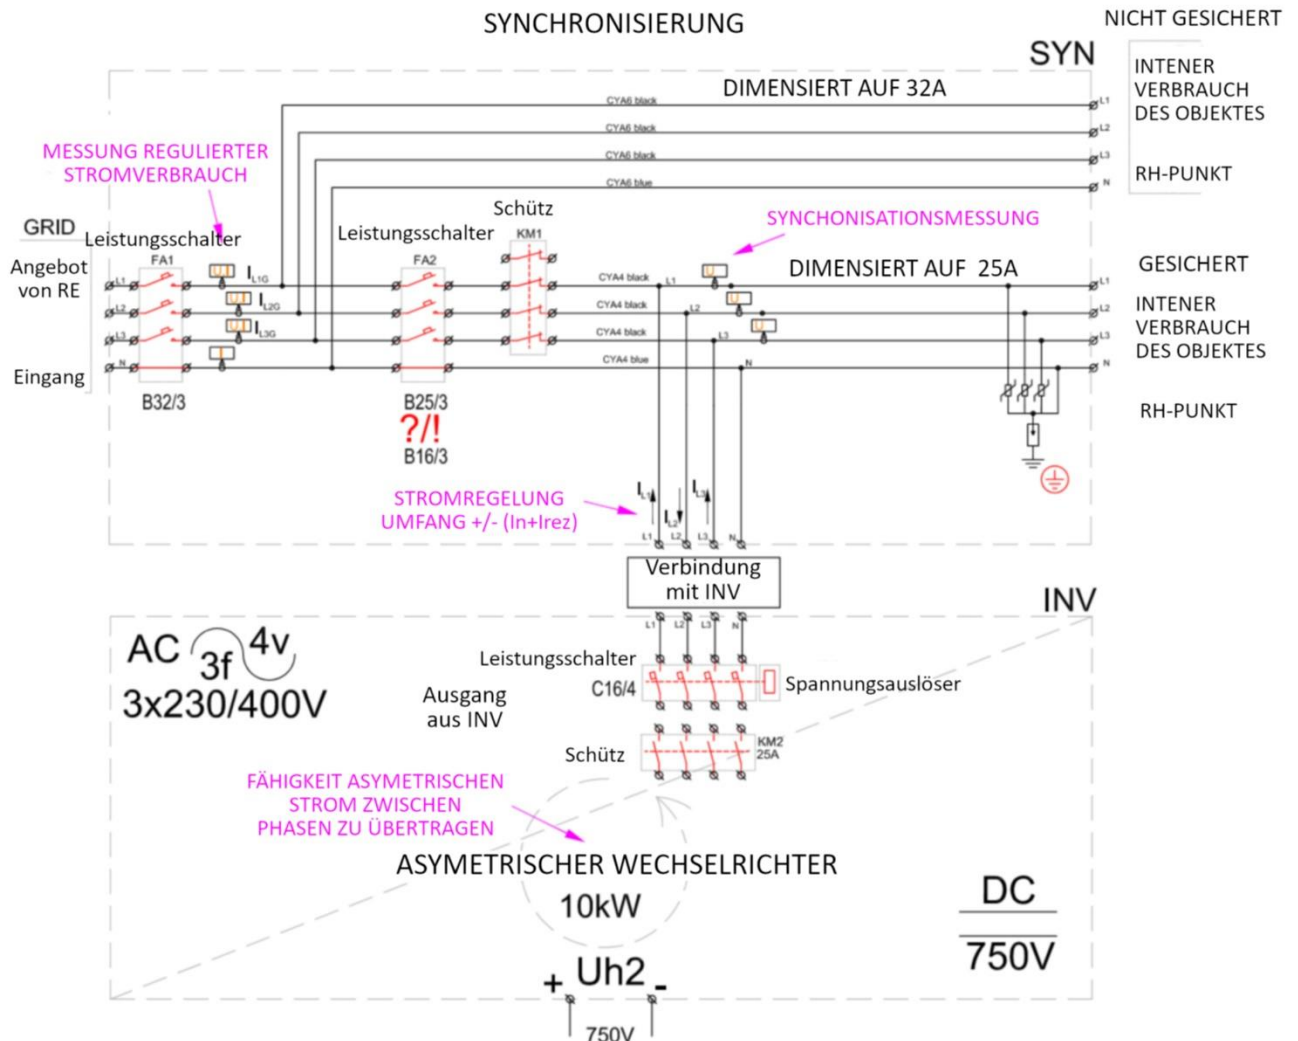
SYNCHRONISIERUNG

NICHT GESICHERT

SYN

INTENER VERBRAUCH DES OBJEKTES

RH-PUNKT

DIMENSIERT AUF 32A

CYA6 black
CYA6 black
CYA6 black
CYA6 blue

L1
L2
L3
N

MESSUNG REGULIERTER STROMVERBRAUCH

GRID

Angebot von RE

Eingang

Leistungsschalter

FA1

B32/3

$I_{L1G}$
$I_{L2G}$
$I_{L3G}$

Leistungsschalter

FA2

B25/3
?/!
B16/3

Schütz

KM1

SYNCHONISATIONSMESSUNG

DIMENSIERT AUF 25A

CYA4 black
CYA4 black
CYA4 black
CYA4 blue

GESICHERT

INTENER VERBRAUCH DES OBJEKTES

RH-PUNKT

STROMREGELUNG UMFANG +/- (In+Irez)

$I_{L1}$ $I_{L2}$ $I_{L3}$

L1 L2 L3 N

Verbindung mit INV

INV

L1 L2 L3 N

AC 3f 4v
3x230/400V

Leistungsschalter
C16/4
Spannungsauslöser

Ausgang aus INV

Schütz
KM2
25A

FÄHIGKEIT ASYMETRISCHEN STROM ZWISCHEN PHASEN ZU ÜBERTRAGEN

ASYMETRISCHER WECHSELRICHTER
10kW

DC
750V

+ Uh2 -

750V